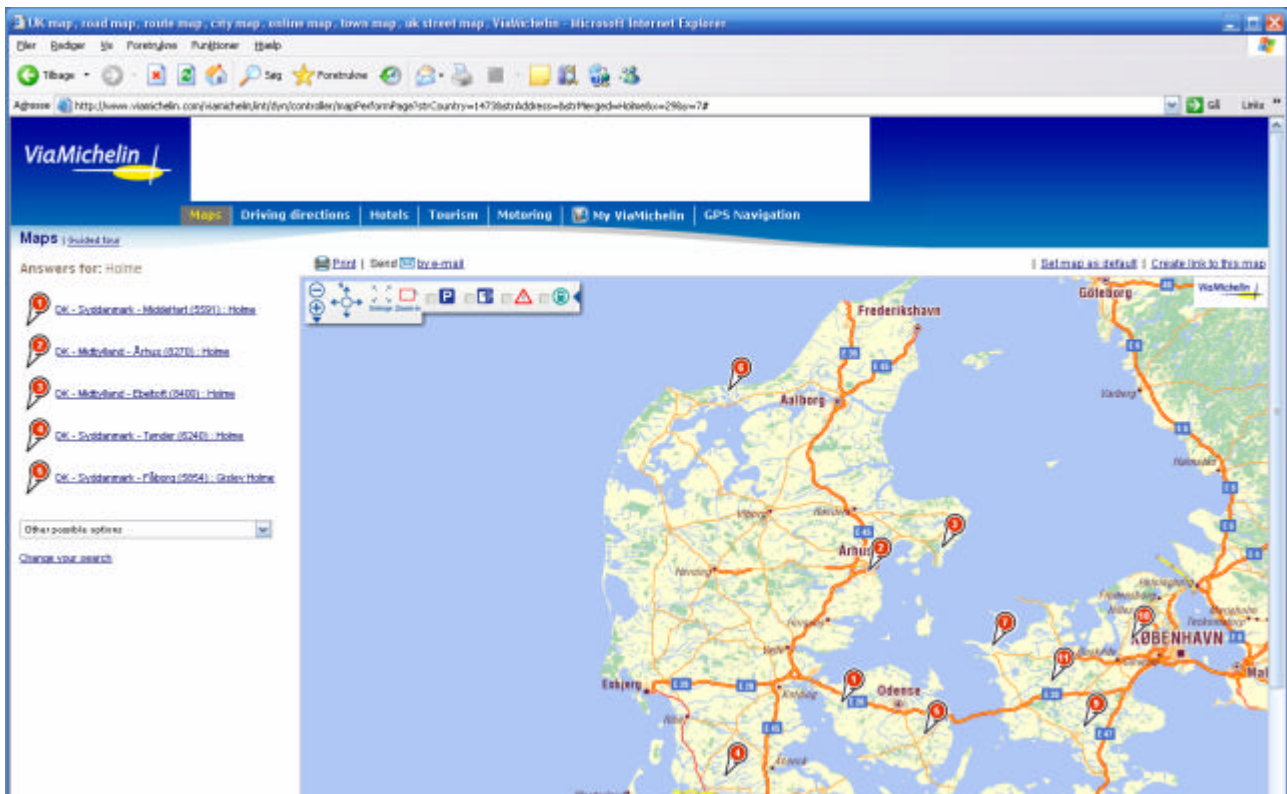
UK map, road map, route map, city map, online map, town map, uk street map, ViaMichelin - Microsoft Internet Explorer

Filer Rediger Vis Foretrukne Funktioner Hjælp

Tilbage Søg Foretrukne

Adresse http://www.viamichelin.com/viamichelin/int/dyn/controller/mapPerformPage?strCountry=1473&strAddress=&strMerged=Holme&x=29&y=7# Gå Links

ViaMichelin

Maps Driving directions Hotels Tourism Motoring My ViaMichelin GPS Navigation

Maps | Guided tour

Answers for: Holme

DK - Syddanmark - Middelfart (5591) : Holme

DK - Midtjylland - Århus (8270) : Holme

DK - Midtjylland - Ebeltoft (8400) : Holme

DK - Syddanmark - Tønder (6240) : Holme

DK - Syddanmark - Fåborg (5854) : Gislev Holme

Other possible options

Change your search

Print | Send by e-mail

| Set map as default | Create link to this map

Göteborg

ViaMichelin

Frederikshavn

Aalborg

Århus

Odense

KØBENHAVN

Esbjerg

Malmö

E45

E20

E47

E6